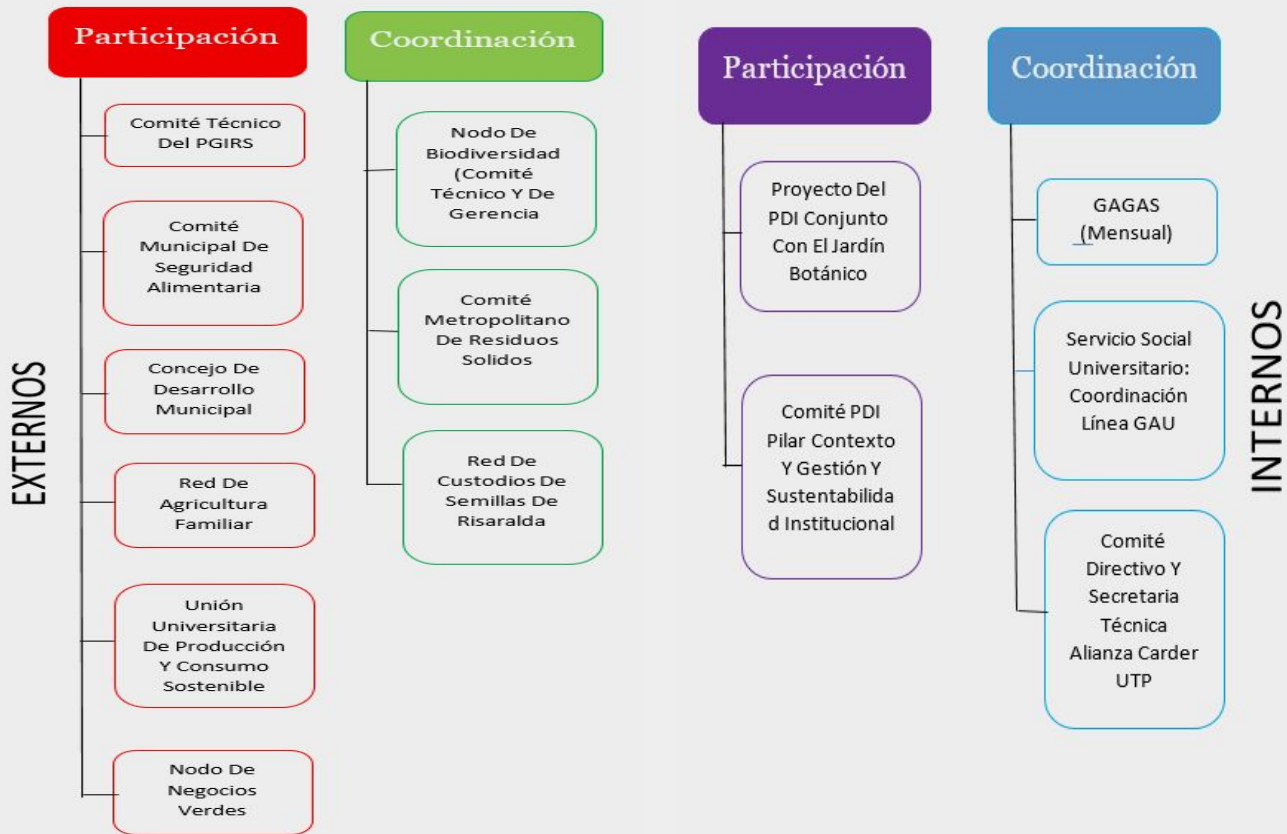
EXTERNOS

Participación

Comité Técnico Del PGIRS

Comité Municipal De Seguridad Alimentaria

Concejo De Desarrollo Municipal

Red De Agricultura Familiar

Unión Universitaria De Producción Y Consumo Sostenible

Nodo De Negocios Verdes

Coordinación

Nodo De Biodiversidad (Comité Técnico Y De Gerencia

Comité Metropolitano De Residuos Solidos

Red De Custodios De Semillas De Risaralda

INTERNOS

Participación

Proyecto Del PDI Conjunto Con El Jardín Botánico

Comité PDI Pilar Contexto Y Gestión Y Sustentabilidad Institucional

Coordinación

GAGAS (Mensual)

Servicio Social Universitario: Coordinación Línea GAU

Comité Directivo Y Secretaria Técnica Alianza Carder UTP